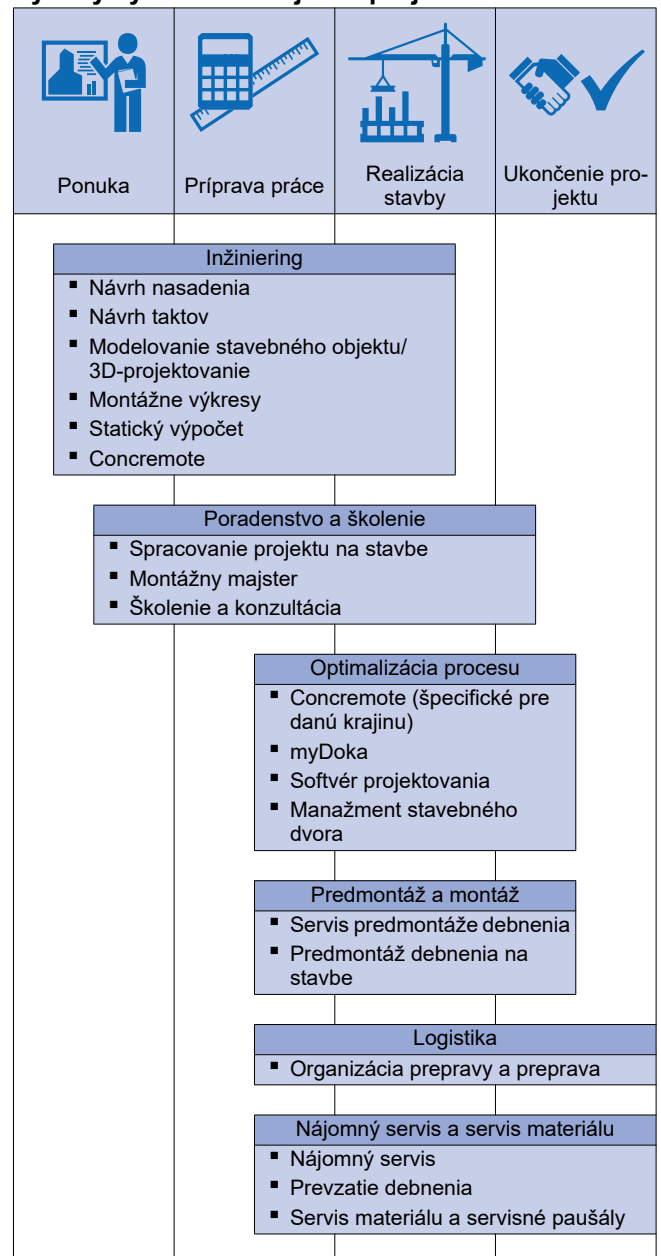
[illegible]

| Ponuka | Príprava práce | Realizácia stavby | Ukončenie projektu |
|---|---|---|---|

Inžiniering
- Návrh nasadenia
- Návrh taktov
- Modelovanie stavebného objektu/ 3D-projektovanie
- Montážne výkresy
- Statický výpočet
- Concremote

Poradenstvo a školenie
- Spracovanie projektu na stavbe
- Montážny majster
- Školenie a konzultácia

Optimalizácia procesu
- Concremote (špecifické pre danú krajinu)
- myDoka
- Softvér projektovania
- Manažment stavebného dvora

Predmontáž a montáž
- Servis predmontáže debnenia
- Predmontáž debnenia na stavbe

Logistika
- Organizácia prepravy a preprava

Nájomný servis a servis materiálu
- Nájomný servis
- Prevzatie debnenia
- Servis materiálu a servisné paušály